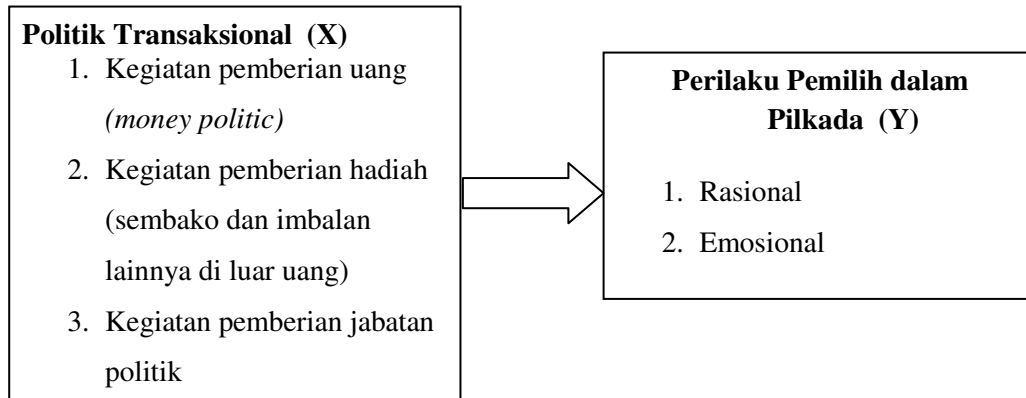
**Politik Transaksional (X)**

1. Kegiatan pemberian uang *(money politic)*
2. Kegiatan pemberian hadiah (sembako dan imbalan lainnya di luar uang)
3. Kegiatan pemberian jabatan politik

**Perilaku Pemilih dalam Pilkada (Y)**

1. Rasional
2. Emosional